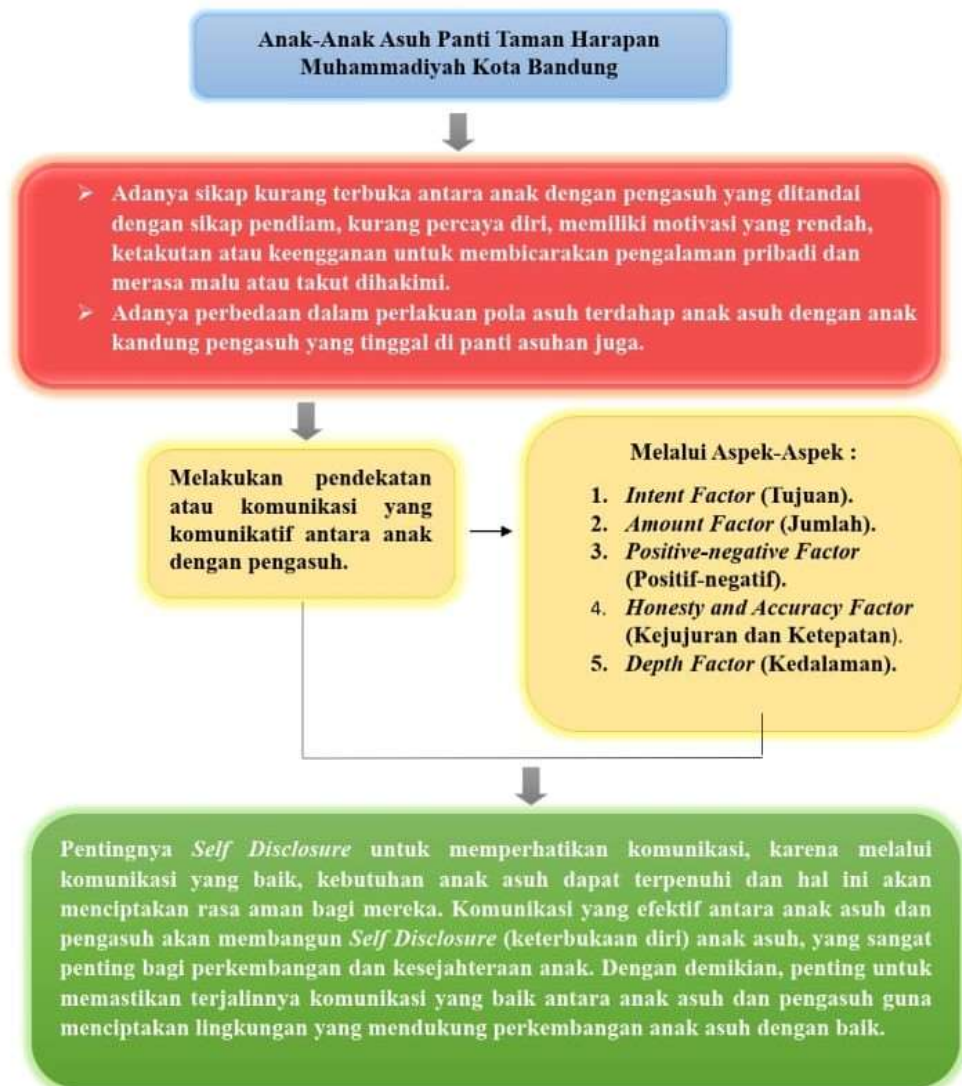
Anak-Anak Asuh Panti Taman Harapan Muhammadiyah Kota Bandung

➢ Adanya sikap kurang terbuka antara anak dengan pengasuh yang ditandai dengan sikap pendiam, kurang percaya diri, memiliki motivasi yang rendah, ketakutan atau keengganan untuk membicarakan pengalaman pribadi dan merasa malu atau takut dihakimi.
➢ Adanya perbedaan dalam perlakuan pola asuh terdahap anak asuh dengan anak kandung pengasuh yang tinggal di panti asuhan juga.

Melakukan pendekatan atau komunikasi yang komunikatif antara anak dengan pengasuh.

Melalui Aspek-Aspek :
1. *Intent Factor* (Tujuan).
2. *Amount Factor* (Jumlah).
3. *Positive-negative Factor* (Positif-negatif).
4. *Honesty and Accuracy Factor* (Kejujuran dan Ketepatan).
5. *Depth Factor* (Kedalaman).

Pentingnya *Self Disclosure* untuk memperhatikan komunikasi, karena melalui komunikasi yang baik, kebutuhan anak asuh dapat terpenuhi dan hal ini akan menciptakan rasa aman bagi mereka. Komunikasi yang efektif antara anak asuh dan pengasuh akan membangun *Self Disclosure* (keterbukaan diri) anak asuh, yang sangat penting bagi perkembangan dan kesejahteraan anak. Dengan demikian, penting untuk memastikan terjalinnya komunikasi yang baik antara anak asuh dan pengasuh guna menciptakan lingkungan yang mendukung perkembangan anak asuh dengan baik.